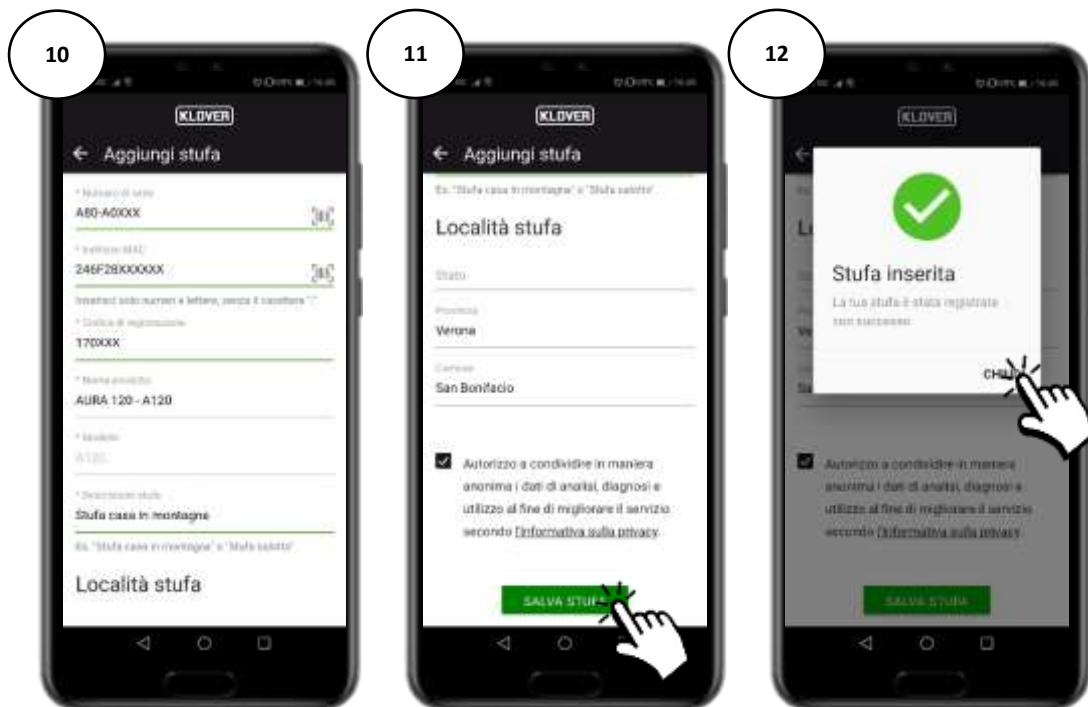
10

KLOVER

Aggiungi stufa

* Numero di serie
A80-A0XXX

* Indirizzo MAC
246F28XXXXXX

Inserisci solo numeri e lettere, senza il carattere ":"

* Codice di registrazione
170XXX

* Nome prodotto
AURA 120 - A120

* Modello
A120

* Descrizione stufa
Stufa casa in montagna

Es. "Stufa casa in montagna" o "Stufa salotto"

Località stufa

11

KLOVER

Aggiungi stufa

Es. "Stufa casa in montagna" o "Stufa salotto"

Località stufa

Stato

Provincia
Verona

Comune
San Bonifacio

Autorizzo a condividere in maniera anonima i dati di analisi, diagnosi e utilizzo al fine di migliorare il servizio secondo l'informativa sulla privacy.

SALVA STUFA

12

KLOVER

Stufa inserita

La tua stufa è stata registrata con successo

CHIUDI

Autorizzo a condividere in maniera anonima i dati di analisi, diagnosi e utilizzo al fine di migliorare il servizio secondo l'informativa sulla privacy.

SALVA STUFA